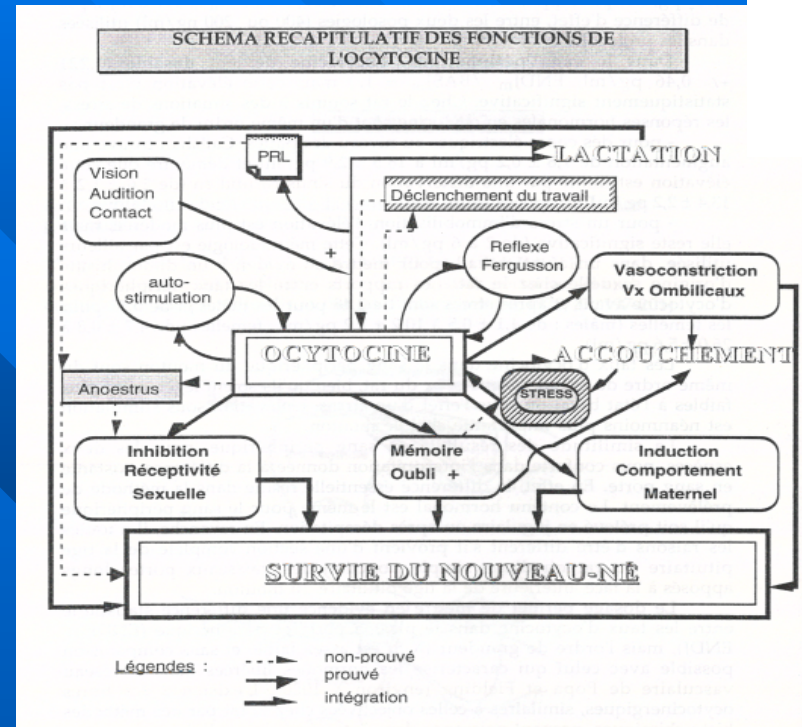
SCHEMA RECAPITULATIF DES FONCTIONS DE L'OCYTOCINE

PRL

LACTATION

Vision
Audition
Contact

Déclenchement du travail

+

Reflexe
Fergusson

auto-
stimulation

Vasoconstriction
Vx Ombilicaux

OCYTOCINE

ACCOUCHEMENT

Anoestrus

STRESS

Inhibition
Réceptivité
Sexuelle

Mémoire
Oubli +

Induction
Comportement
Maternel

SURVIE DU NOUVEAU-NÉ

Légendes :
non-prouvé
prouvé
intégration